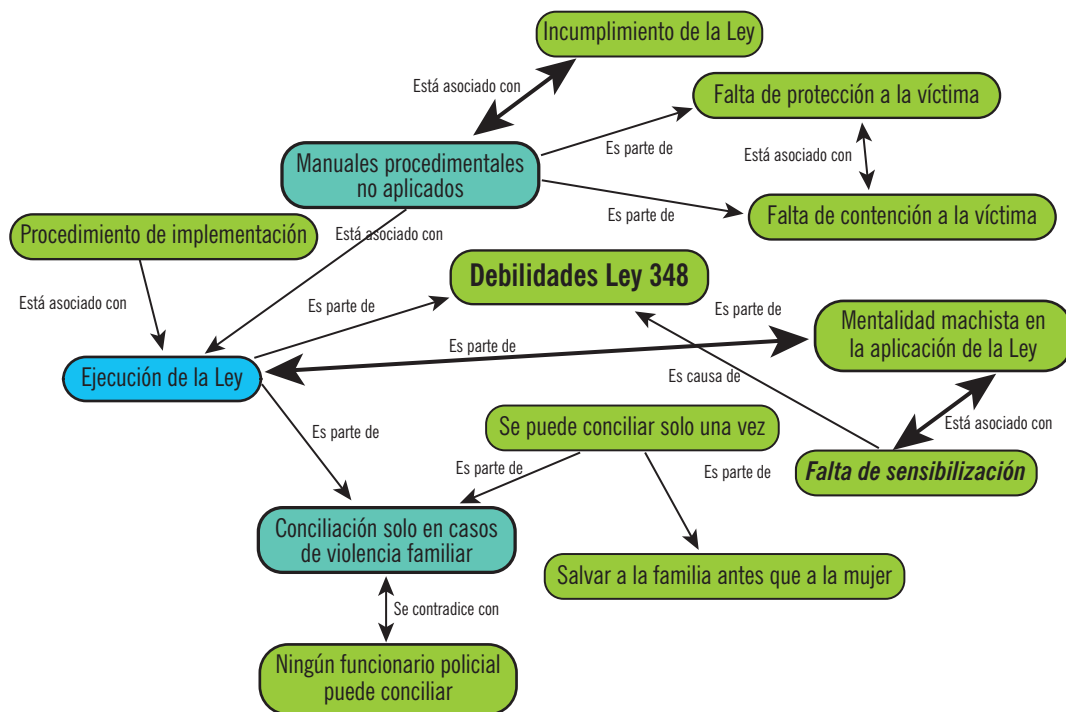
Incumplimiento de la Ley

Está asociado con

Falta de protección a la víctima

Es parte de

Está asociado con

Manuales procedimentales no aplicados

Es parte de

Falta de contención a la víctima

Procedimiento de implementación

Está asociado con

Debilidades Ley 348

Es parte de

Es parte de

Mentalidad machista en la aplicación de la Ley

Está asociado con

Es parte de

Ejecución de la Ley

Es causa de

Está asociado con

Es parte de

Se puede conciliar solo una vez

Es parte de

Es parte de

Falta de sensibilización

Conciliación solo en casos de violencia familiar

Salvar a la familia antes que a la mujer

Se contradice con

Ningún funcionario policial puede conciliar